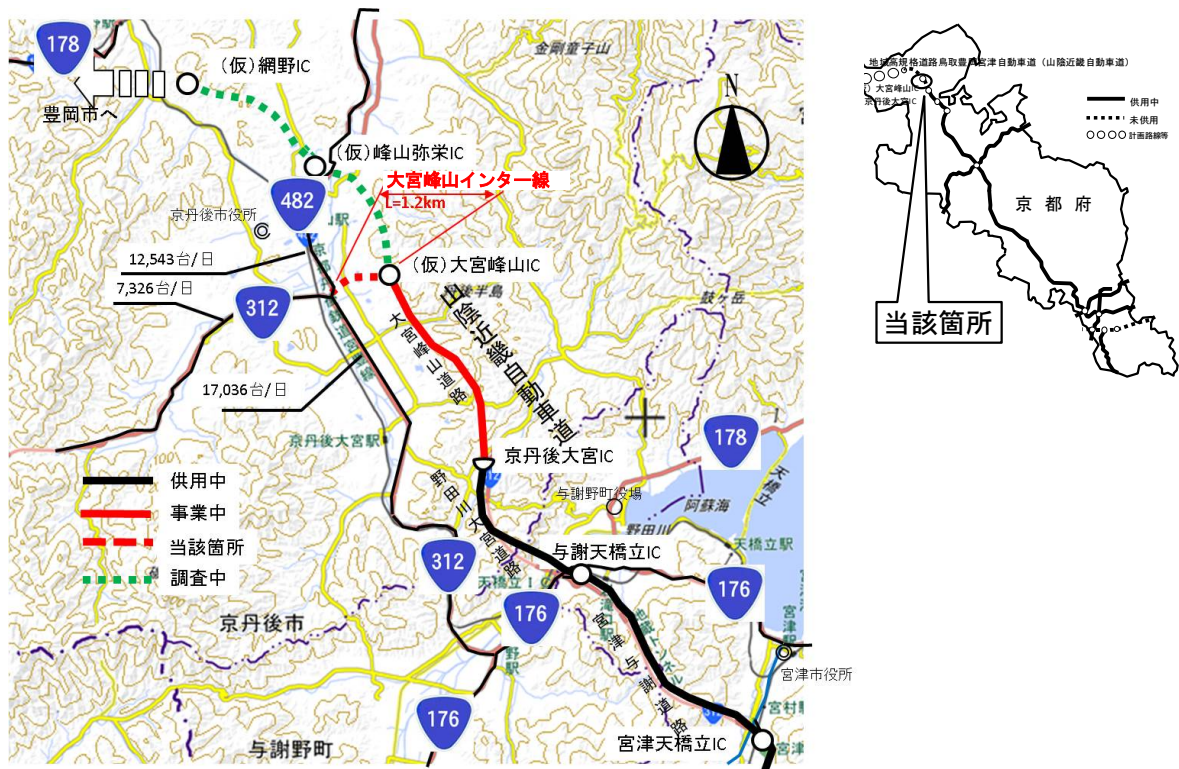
178

豊岡市へ

（仮）網野IC

金剛童子山

N

（仮）峰山弥栄IC

大宮峰山インター線
L=1.2km

482

京丹後市役所

12,543台/日

（仮）大宮峰山IC

7,326台/日

312

山陰近畿自動車道

大宮峰山道路

鼓ヶ岳

17,036台/日

京丹後大宮駅

178

京丹後大宮IC

天橋立

与謝野町役場

野田川大宮道路

阿蘇海

野田川

天橋立駅

312

与謝天橋立IC

176

176

宮津与謝道路

宮津駅

京丹後市

宮津市役所

176

与謝野町

宮津天橋立IC

| 供用中 |
|---|
| 事業中 |
| 当該箇所 |
| 調査中 |

地域高規格道路鳥取豊岡宮津自動車道（山陰近畿自動車道）
大宮峰山IC
京丹後大宮IC

供用中
未供用
計画路線等

京都府

当該箇所